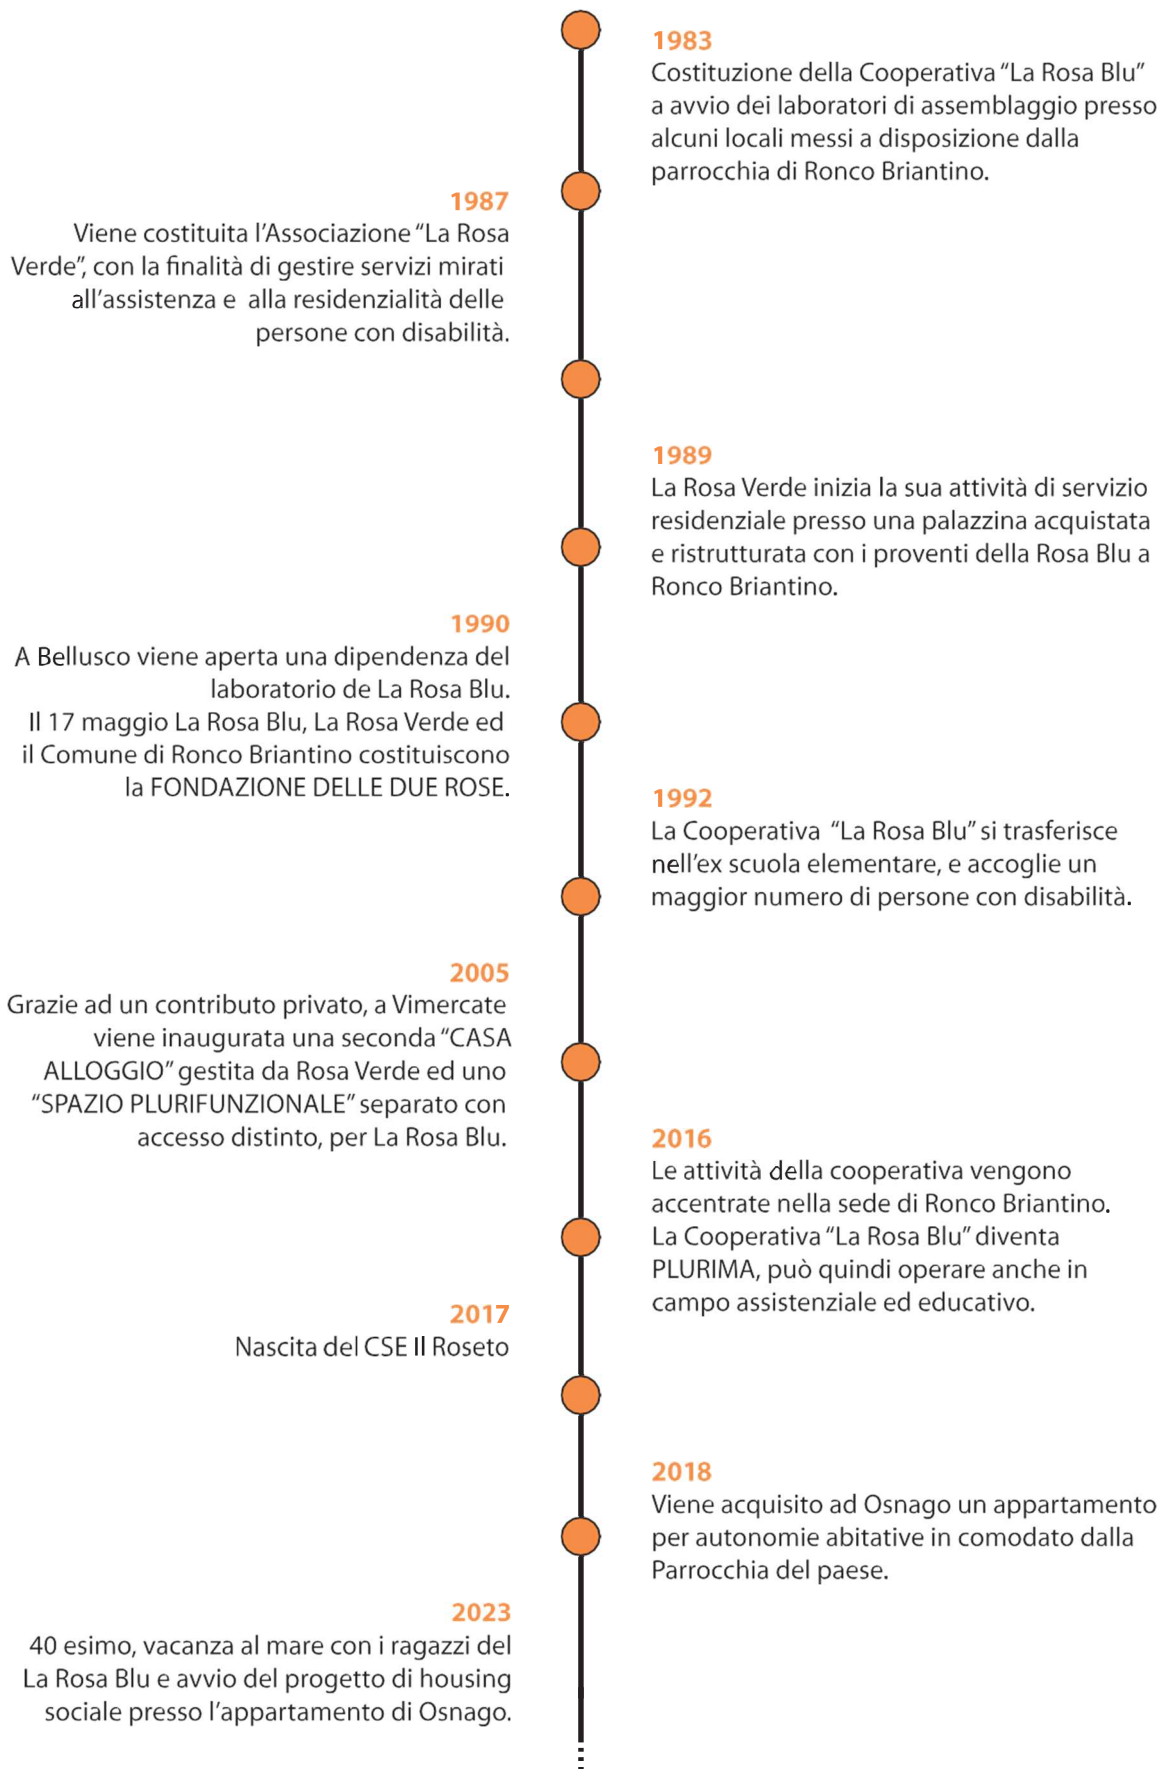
1983
Costituzione della Cooperativa "La Rosa Blu" a avvio dei laboratori di assemblaggio presso alcuni locali messi a disposizione dalla parrocchia di Ronco Briantino.

1987
Viene costituita l'Associazione "La Rosa Verde", con la finalità di gestire servizi mirati all'assistenza e alla residenzialità delle persone con disabilità.

1989
La Rosa Verde inizia la sua attività di servizio residenziale presso una palazzina acquistata e ristrutturata con i proventi della Rosa Blu a Ronco Briantino.

1990
A Bellusco viene aperta una dipendenza del laboratorio de La Rosa Blu.
Il 17 maggio La Rosa Blu, La Rosa Verde ed il Comune di Ronco Briantino costituiscono la FONDAZIONE DELLE DUE ROSE.

1992
La Cooperativa "La Rosa Blu" si trasferisce nell'ex scuola elementare, e accoglie un maggior numero di persone con disabilità.

2005
Grazie ad un contributo privato, a Vimercate viene inaugurata una seconda "CASA ALLOGGIO" gestita da Rosa Verde ed uno "SPAZIO PLURIFUNZIONALE" separato con accesso distinto, per La Rosa Blu.

2016
Le attività della cooperativa vengono accentrate nella sede di Ronco Briantino.
La Cooperativa "La Rosa Blu" diventa PLURIMA, può quindi operare anche in campo assistenziale ed educativo.

2017
Nascita del CSE Il Roseto

2018
Viene acquisito ad Osnago un appartamento per autonomie abitative in comodato dalla Parrocchia del paese.

2023
40 esimo, vacanza al mare con i ragazzi del La Rosa Blu e avvio del progetto di housing sociale presso l'appartamento di Osnago.